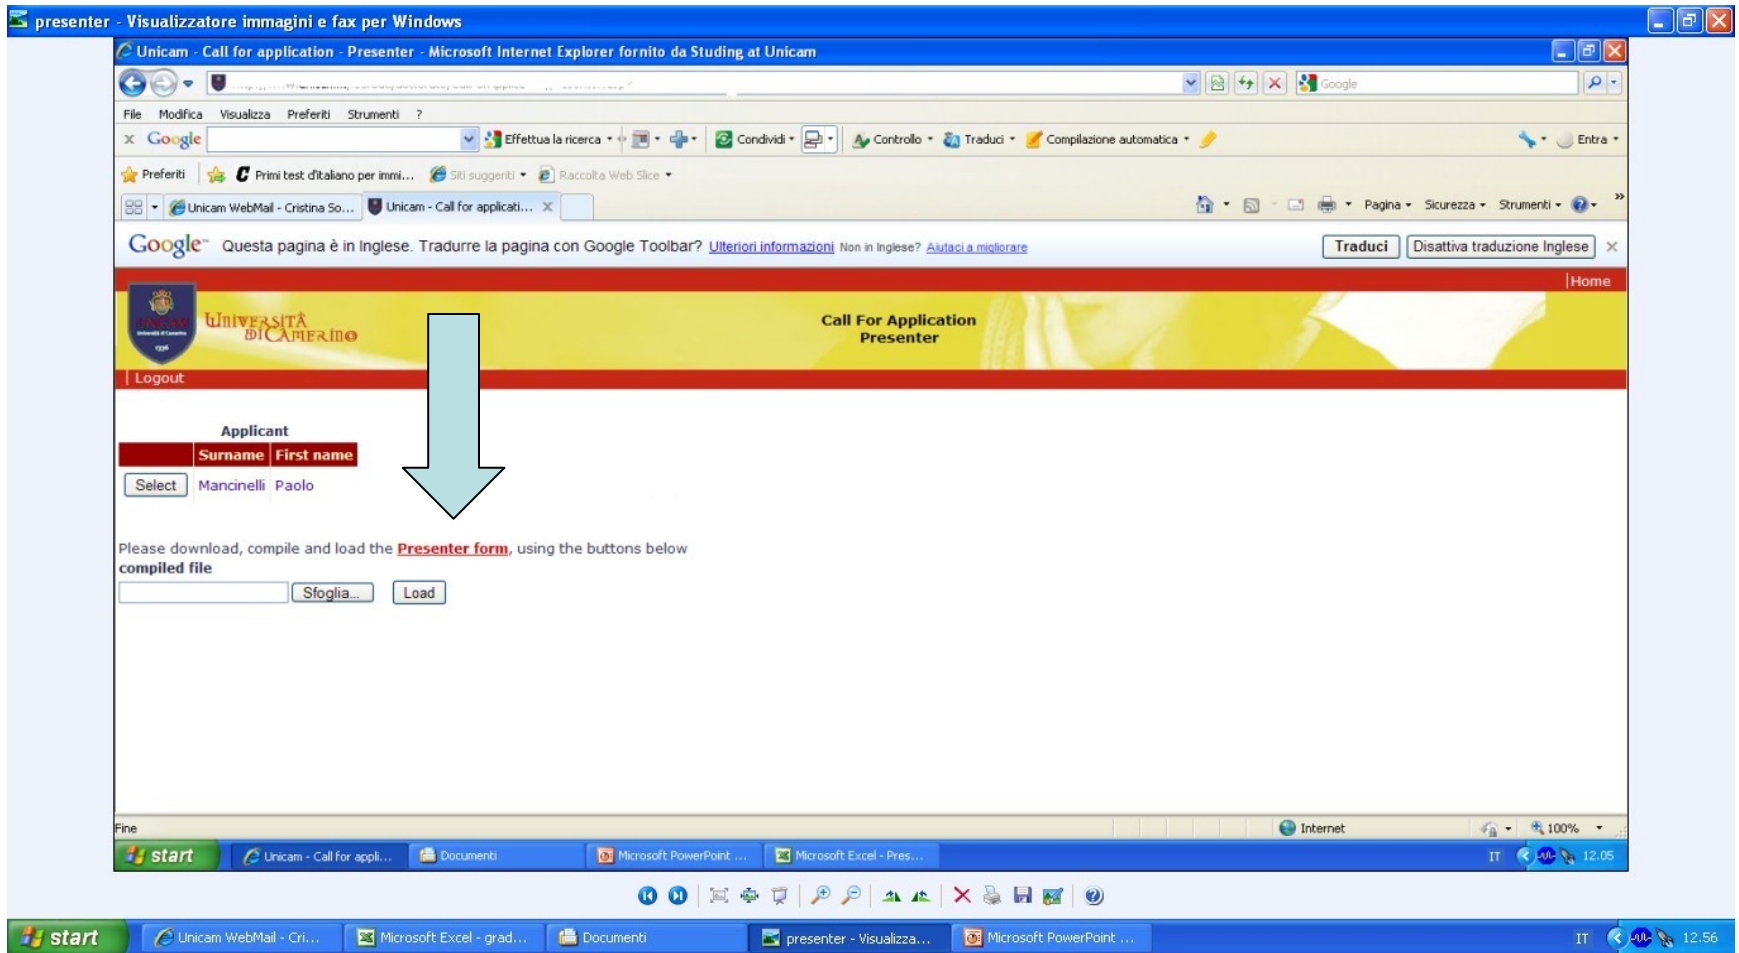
presenter - Visualizzatore immagini e fax per Windows

Unicam - Call for application - Presenter - Microsoft Internet Explorer fornito da Studing at Unicam

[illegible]

Google

File Modifica Visualizza Preferiti Strumenti ?

Google Effettua la ricerca Condividi Controllo Traduci Compilazione automatica Entra

Preferiti Primi test d'italiano per immi... Siti suggeriti Raccolta Web Slice

Unicam WebMail - Cristina So... Unicam - Call for applicati...

Pagina Sicurezza Strumenti

Google Questa pagina è in Inglese. Tradurre la pagina con Google Toolbar? Ulteriori informazioni Non in Inglese? Aiutaci a migliorare Traduci Disattiva traduzione Inglese

|Home

Università di Camerino

Call For Application
Presenter

| Logout

Applicant

| | Surname | First name |
|---|---|---|
| Select | Mancinelli | Paolo |

Please download, compile and load the Presenter form, using the buttons below
compiled file

Sfoglia... Load

Fine Internet 100%

start Unicam - Call for appli... Documenti Microsoft PowerPoint ... Microsoft Excel - Pres... IT 12.05

start Unicam WebMail - Cri... Microsoft Excel - grad... Documenti presenter - Visualizza... Microsoft PowerPoint ... IT 12.56